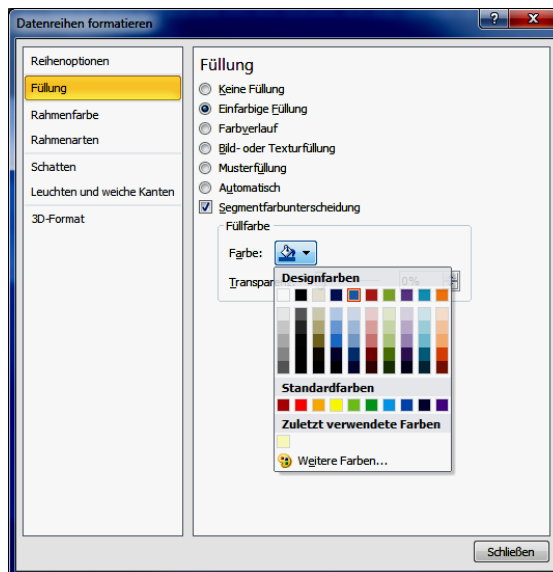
Datenreihen formatieren

?
X

Reihenoptionen
Füllung
Rahmenfarbe
Rahmenarten
Schatten
Leuchten und weiche Kanten
3D-Format

Füllung

Keine Füllung
Einfarbige Füllung
Farbverlauf
Bild- oder Texturfüllung
Musterfüllung
Automatisch
Segmentfarbunterscheidung

Füllfarbe
Farbe:
Transpar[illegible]
0%

Designfarben
Standardfarben
Zuletzt verwendete Farben
Weitere Farben...

Schließen